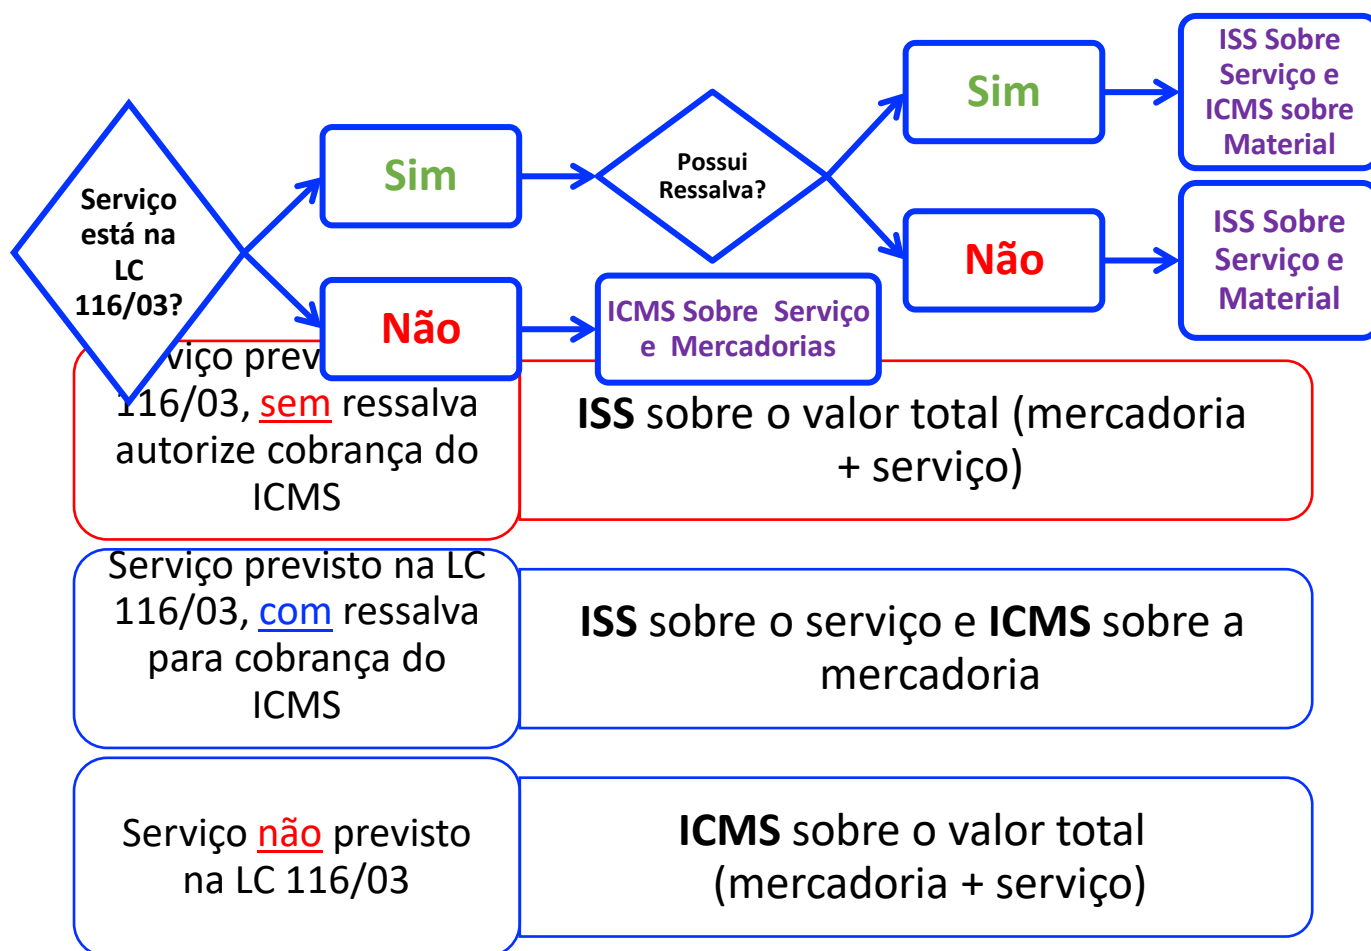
Serviço está na LC 116/03?

Sim

Possui Ressalva?

Sim

ISS Sobre Serviço e ICMS sobre Material

Não

ISS Sobre Serviço e Material

Não

ICMS Sobre Serviço e Mercadorias

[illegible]viço prev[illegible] 116/03, sem ressalva autorize cobrança do ICMS

ISS sobre o valor total (mercadoria + serviço)

Serviço previsto na LC 116/03, com ressalva para cobrança do ICMS

ISS sobre o serviço e ICMS sobre a mercadoria

Serviço não previsto na LC 116/03

ICMS sobre o valor total (mercadoria + serviço)